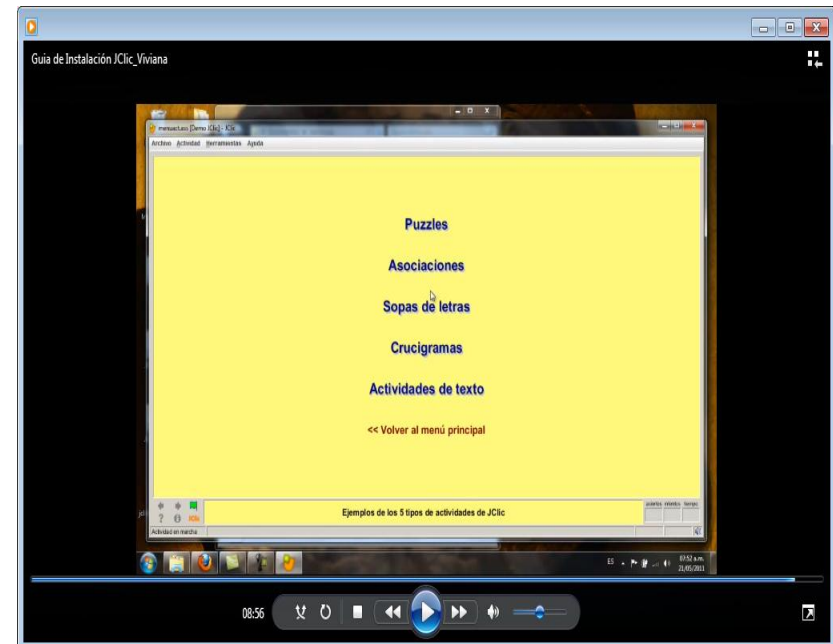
Guia de Instalación JClic_Viviana

menuact.jclic [Demo JClic] - JClic

Archivo Actividad Herramientas Ayuda

Puzzles

Asociaciones

Sopas de letras

Crucigramas

Actividades de texto

<< Volver al menú principal

Ejemplos de los 5 tipos de actividades de JClic

aciertos intentos tiempo

Actividad en marcha

ES

07:52 a.m.
21/05/2011

08:56